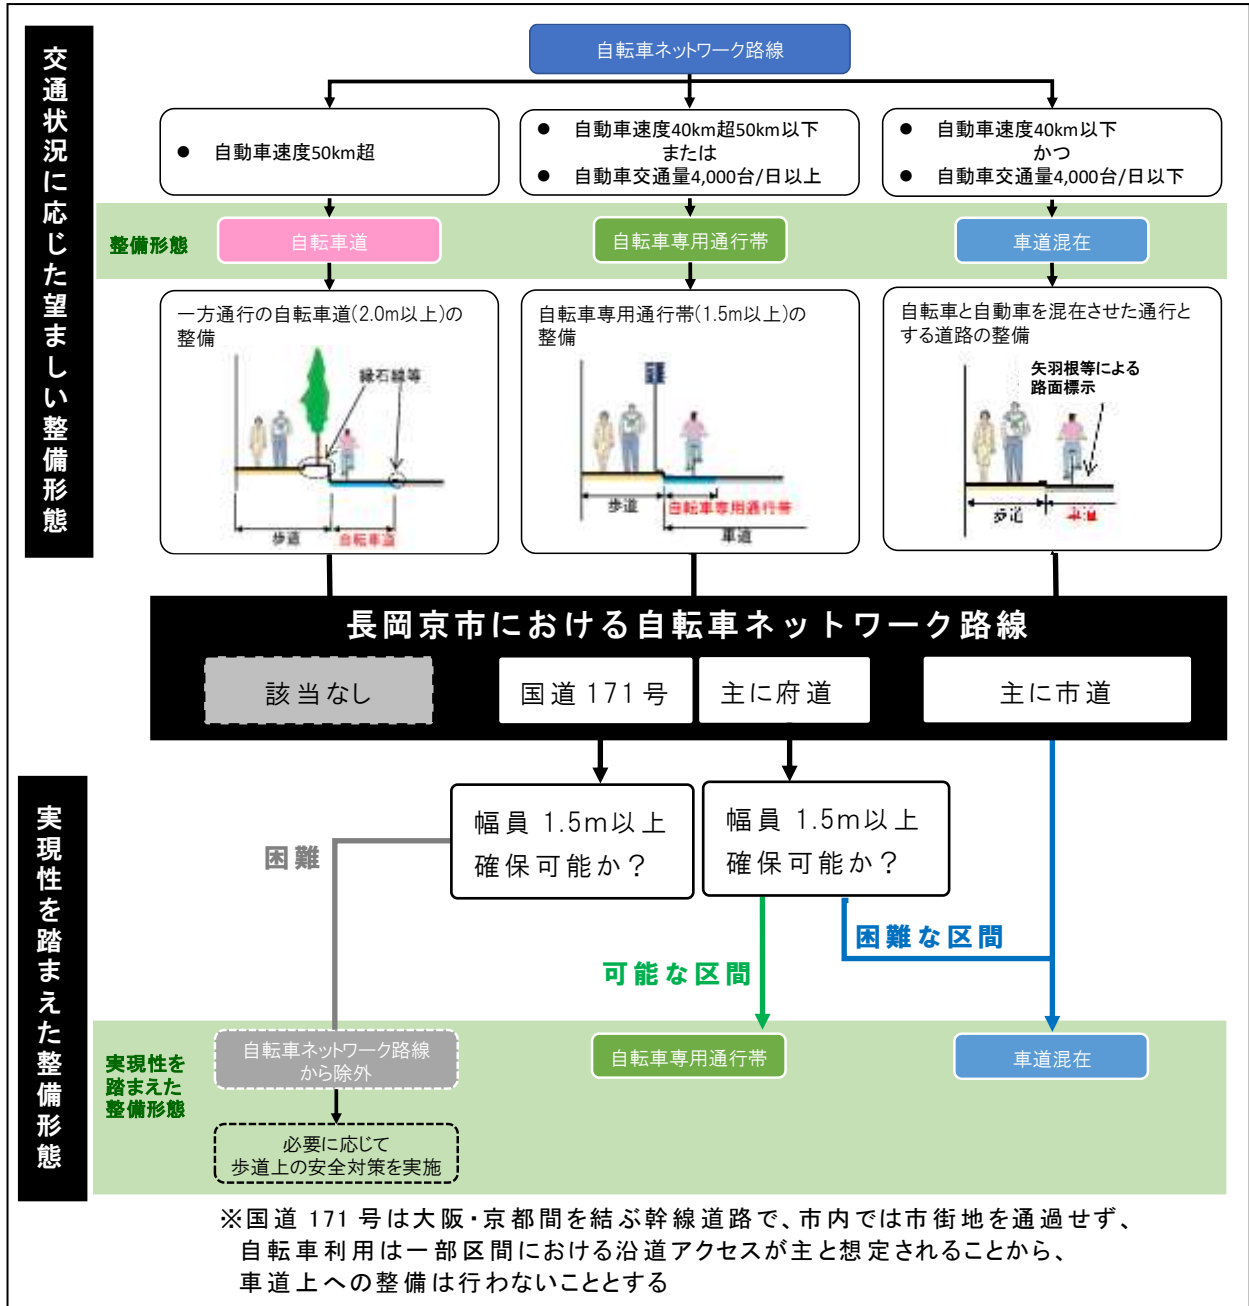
交通状況に応じた望ましい整備形態

自転車ネットワーク路線

● 自動車速度50km超

● 自動車速度40km超50km以下
または
● 自動車交通量4,000台/日以上

● 自動車速度40km以下
かつ
● 自動車交通量4,000台/日以下

整備形態

自転車道

自転車専用通行帯

車道混在

一方通行の自転車道(2.0m以上)の整備

縁石線等

歩道

自転車道

自転車専用通行帯(1.5m以上)の整備

歩道

自転車専用通行帯

車道

自転車と自動車を混在させた通行とする道路の整備

矢羽根等による路面標示

歩道

車道

長岡京市における自転車ネットワーク路線

該当なし

国道 171 号

主に府道

主に市道

実現性を踏まえた整備形態

困難

幅員 1.5m以上
確保可能か？

幅員 1.5m以上
確保可能か？

困難な区間

可能な区間

実現性を踏まえた整備形態

自転車ネットワーク路線
から除外

必要に応じて
歩道上の安全対策を実施

自転車専用通行帯

車道混在

※国道 171 号は大阪・京都間を結ぶ幹線道路で、市内では市街地を通過せず、自転車利用は一部区間における沿道アクセスが主と想定されることから、車道上への整備は行わないこととする